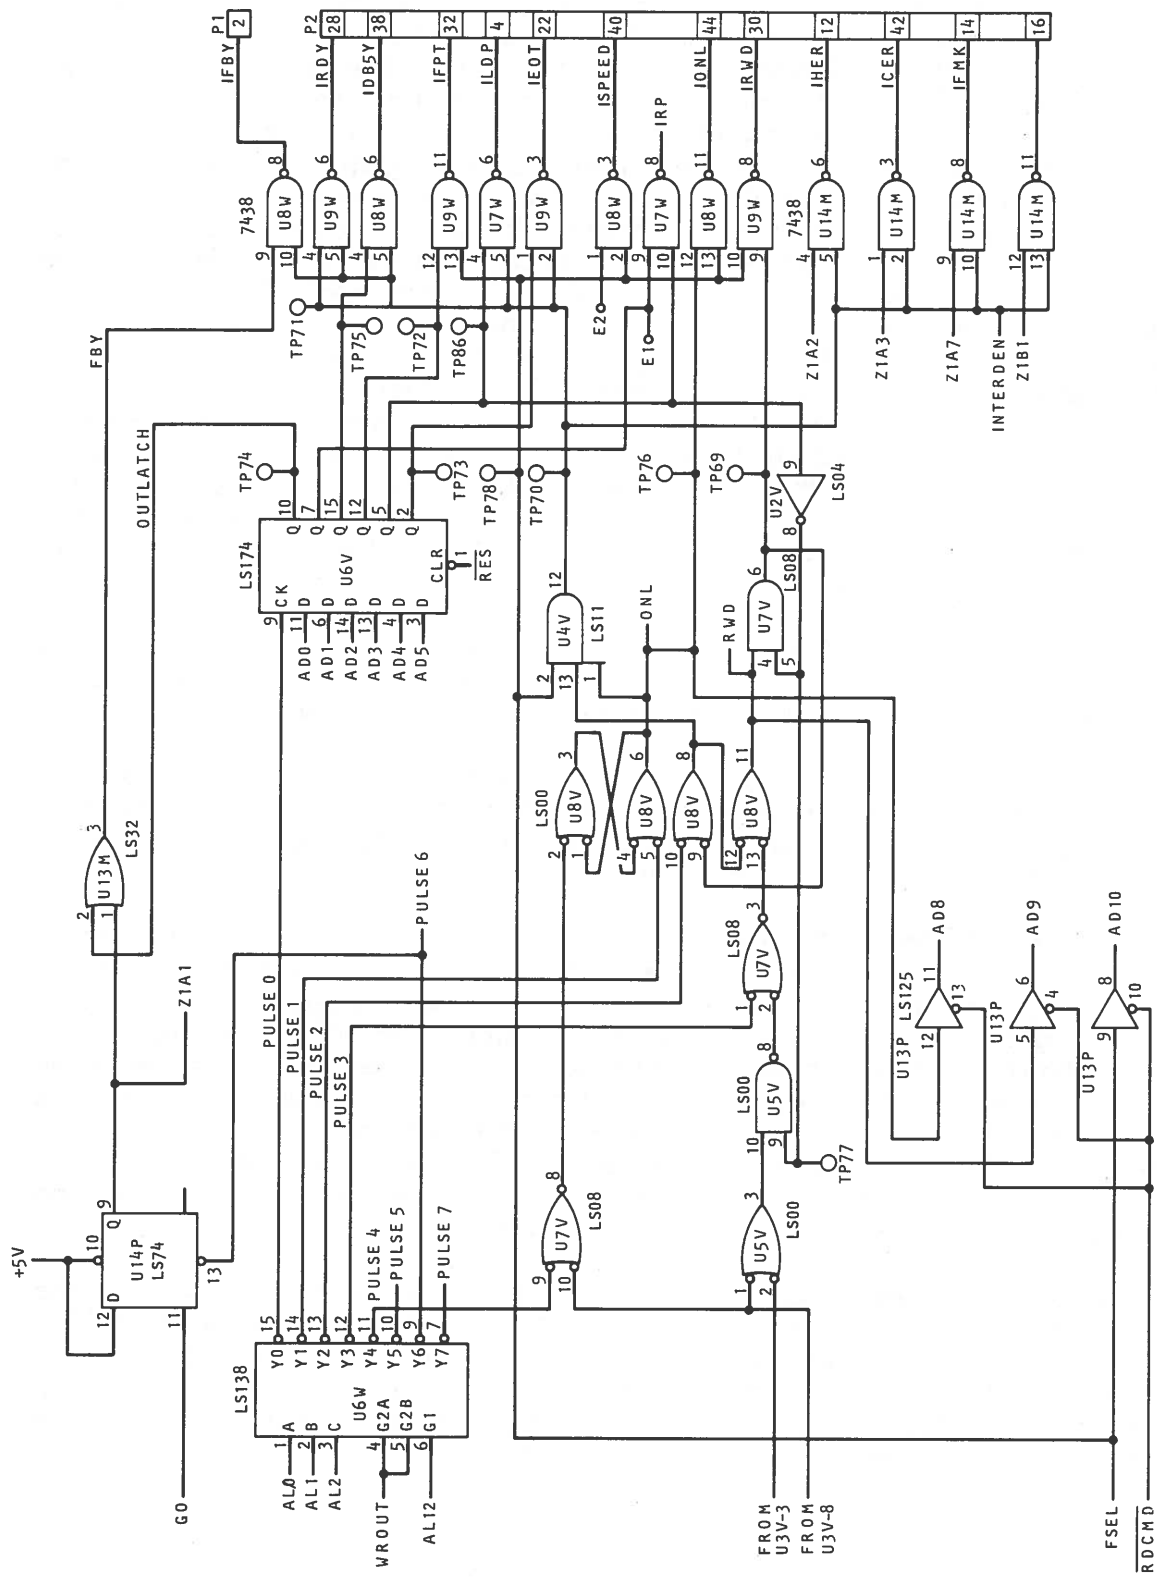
P1 2
IFBY
P2 28 38 32 4 22 40 44 30 12 42 14 16
IRDY IDBSY IFPT ILDP IEOT ISPEED IONL IRWD IHER ICER IFMK
IRP
8 6 6 11 6 3 3 8 11 8 6 3 8 11
7438 U8W U9W U8W U9W U7W U9W U8W U7W U8W U9W 7438 U14M U14M U14M U14M
9 10 4 5 4 5 12 13 4 5 1 2 1 2 9 10 12 13 10 9 4 5 1 2 9 10 12 13
TP71 TP75 TP72 TP86 E2 E1
Z1A2 Z1A3 Z1A7 INTERDEN Z1B1
FBY
OUTLATCH
TP74 TP73 TP78 TP70 TP76 TP69
10 7 15 12 5 2
Q Q Q Q Q Q
LS174 U6V
CK D D D D D D CLR
9 11 6 14 13 4 3 1
RES
AD0 AD1 AD2 AD3 AD4 AD5
12
U4V LS11
2 13 1
ONL
9 LS04 U2V 8
6 U7V LS08
RWD 4 5
3 6 8 11
LS00 U8V U8V U8V U8V
2 1 4 5 10 9 12 13
3 LS32 U13M 2 1
PULSE 6
Z1A1
PULSE 0 PULSE 1 PULSE 2 PULSE 3
3 LS08 U7V 1 2
AD8 AD9 AD10
11 LS125 13 U13P 12
6 U13P 4 5
8 10 U13P 9
8 LS00 U5V 10 9
TP77
+5V
10 9
Q
U14P LS74
D
12 13 11
8 U7V LS08 9 10
3 U5V LS00 1 2
PULSE 4 PULSE 5 PULSE 7
15 14 13 12 11 10 9 7
Y0 Y1 Y2 Y3 Y4 Y5 Y6 Y7
LS138 U6W
A B C G2A G2B G1
1 2 3 4 5 6
GO
AL0 AL1 AL2
WROUT
AL12
FROM U3V-3
FROM U3V-8
FSEL
RDCMD